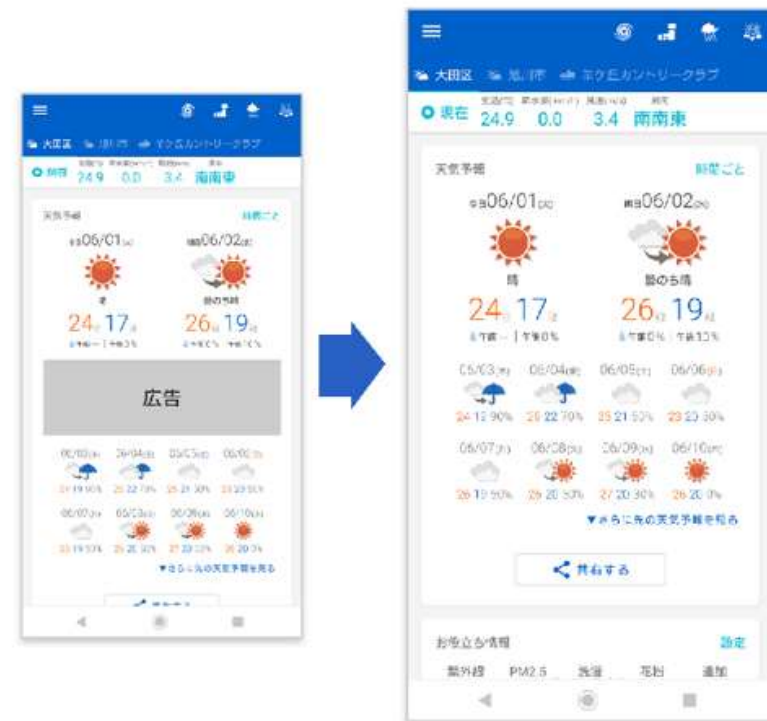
大田区 旭川市 ナク丘カントリークラブ
現在 気温(℃) 24.9 降水量(mm/h) 0.0 風速(m/s) 3.4 風向 南南東

天気予報 時間ごと
今日06/01(火) 明日06/02(水)
晴 曇のち晴
24 17 26 19
午前0% 午後0% 午前0% 午後10%

広告

06/03(木) 06/04(金) 06/05(土) 06/06(日)
24 19 90% 26 22 70% 25 21 50% 23 23 50%
06/07(月) 06/08(火) 06/09(水) 06/10(木)
26 19 50% 29 20 50% 27 20 30% 26 20 0%

▼さらに先の天気予報を見る

共有する

お役立ち情報 設定
紫外線 PM2.5 洗濯 花粉 追加